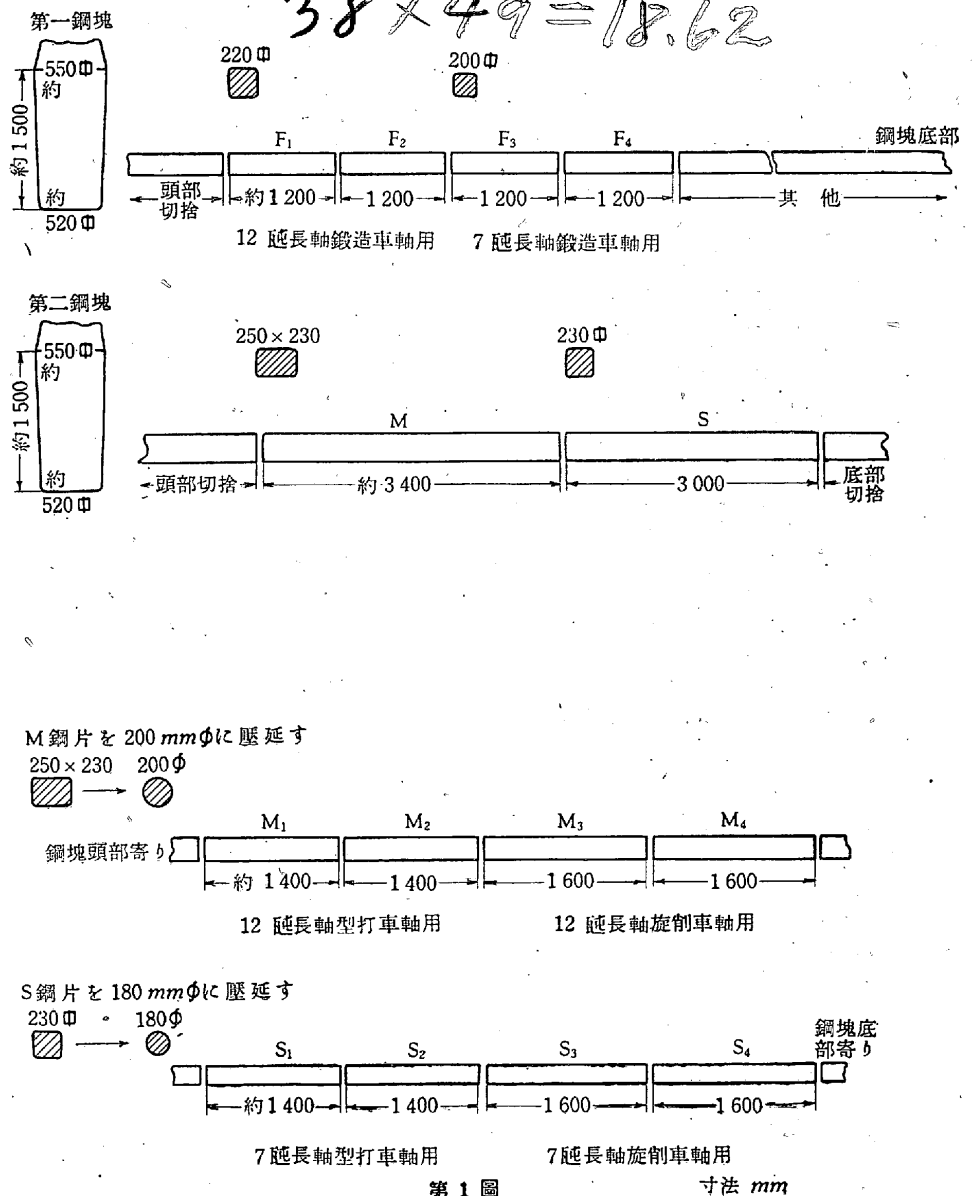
$38 \times 49 = 18.62$

第一鋼塊

550 ⅆ
約
約 1 500
約
520 ⅆ

220 ⅆ

200 ⅆ

$F_1$ $F_2$ $F_3$ $F_4$

鋼塊底部

頭部切捨 約 1 200 1 200 1 200 1 200 其 他

12 瓩長軸鍛造車軸用　7 瓩長軸鍛造車軸用

第二鋼塊

550 ⅆ
約
約 1 500
約
520 ⅆ

250 × 230

230 ⅆ

M

S

頭部切捨 約 3 400 3 000 底部切捨

M 鋼片を 200 $mm\phi$に壓延す

250 × 230　200$\phi$

$M_1$ $M_2$ $M_3$ $M_4$

鋼塊頭部寄り

約 1 400 1 400 1 600 1 600

12 瓩長軸型打車軸用　12 瓩長軸旋削車軸用

S鋼片を 180 $mm\phi$に壓延す

230 ⅆ　180$\phi$

$S_1$ $S_2$ $S_3$ $S_4$

鋼塊底部寄り

約 1 400 1 400 1 600 1 600

7 瓩長軸型打車軸用　7 瓩長軸旋削車軸用

第 1 圖

寸法 $mm$